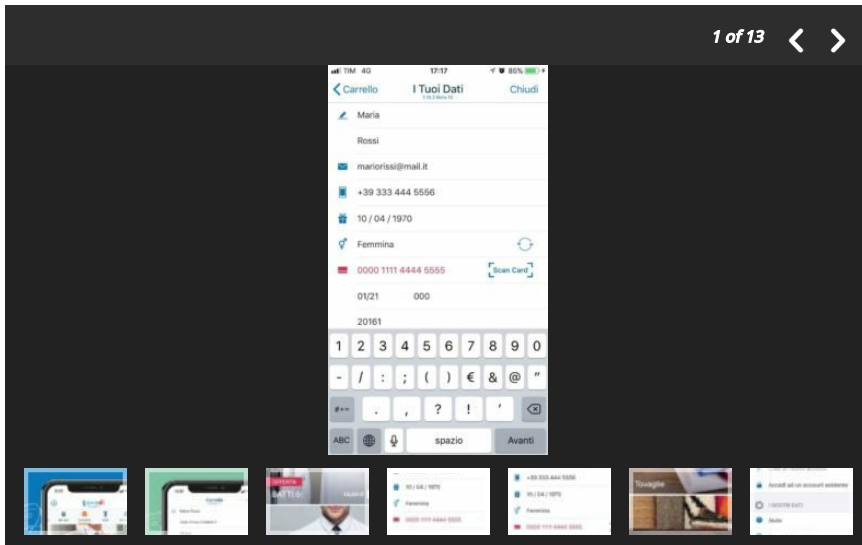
1 of 13

TIM 4G 17:17 85%

Carrello I Tuoi Dati Chiudi

Maria

Rossi

mariorissi@mail.it

+39 333 444 5556

10 / 04 / 1970

Femmina

0000 1111 4444 5555 Scan Card

01/21 000

20161

1 2 3 4 5 6 7 8 9 0

- / : ; ( ) € & @ "

#+= . , ? ! '

ABC spazio Avanti